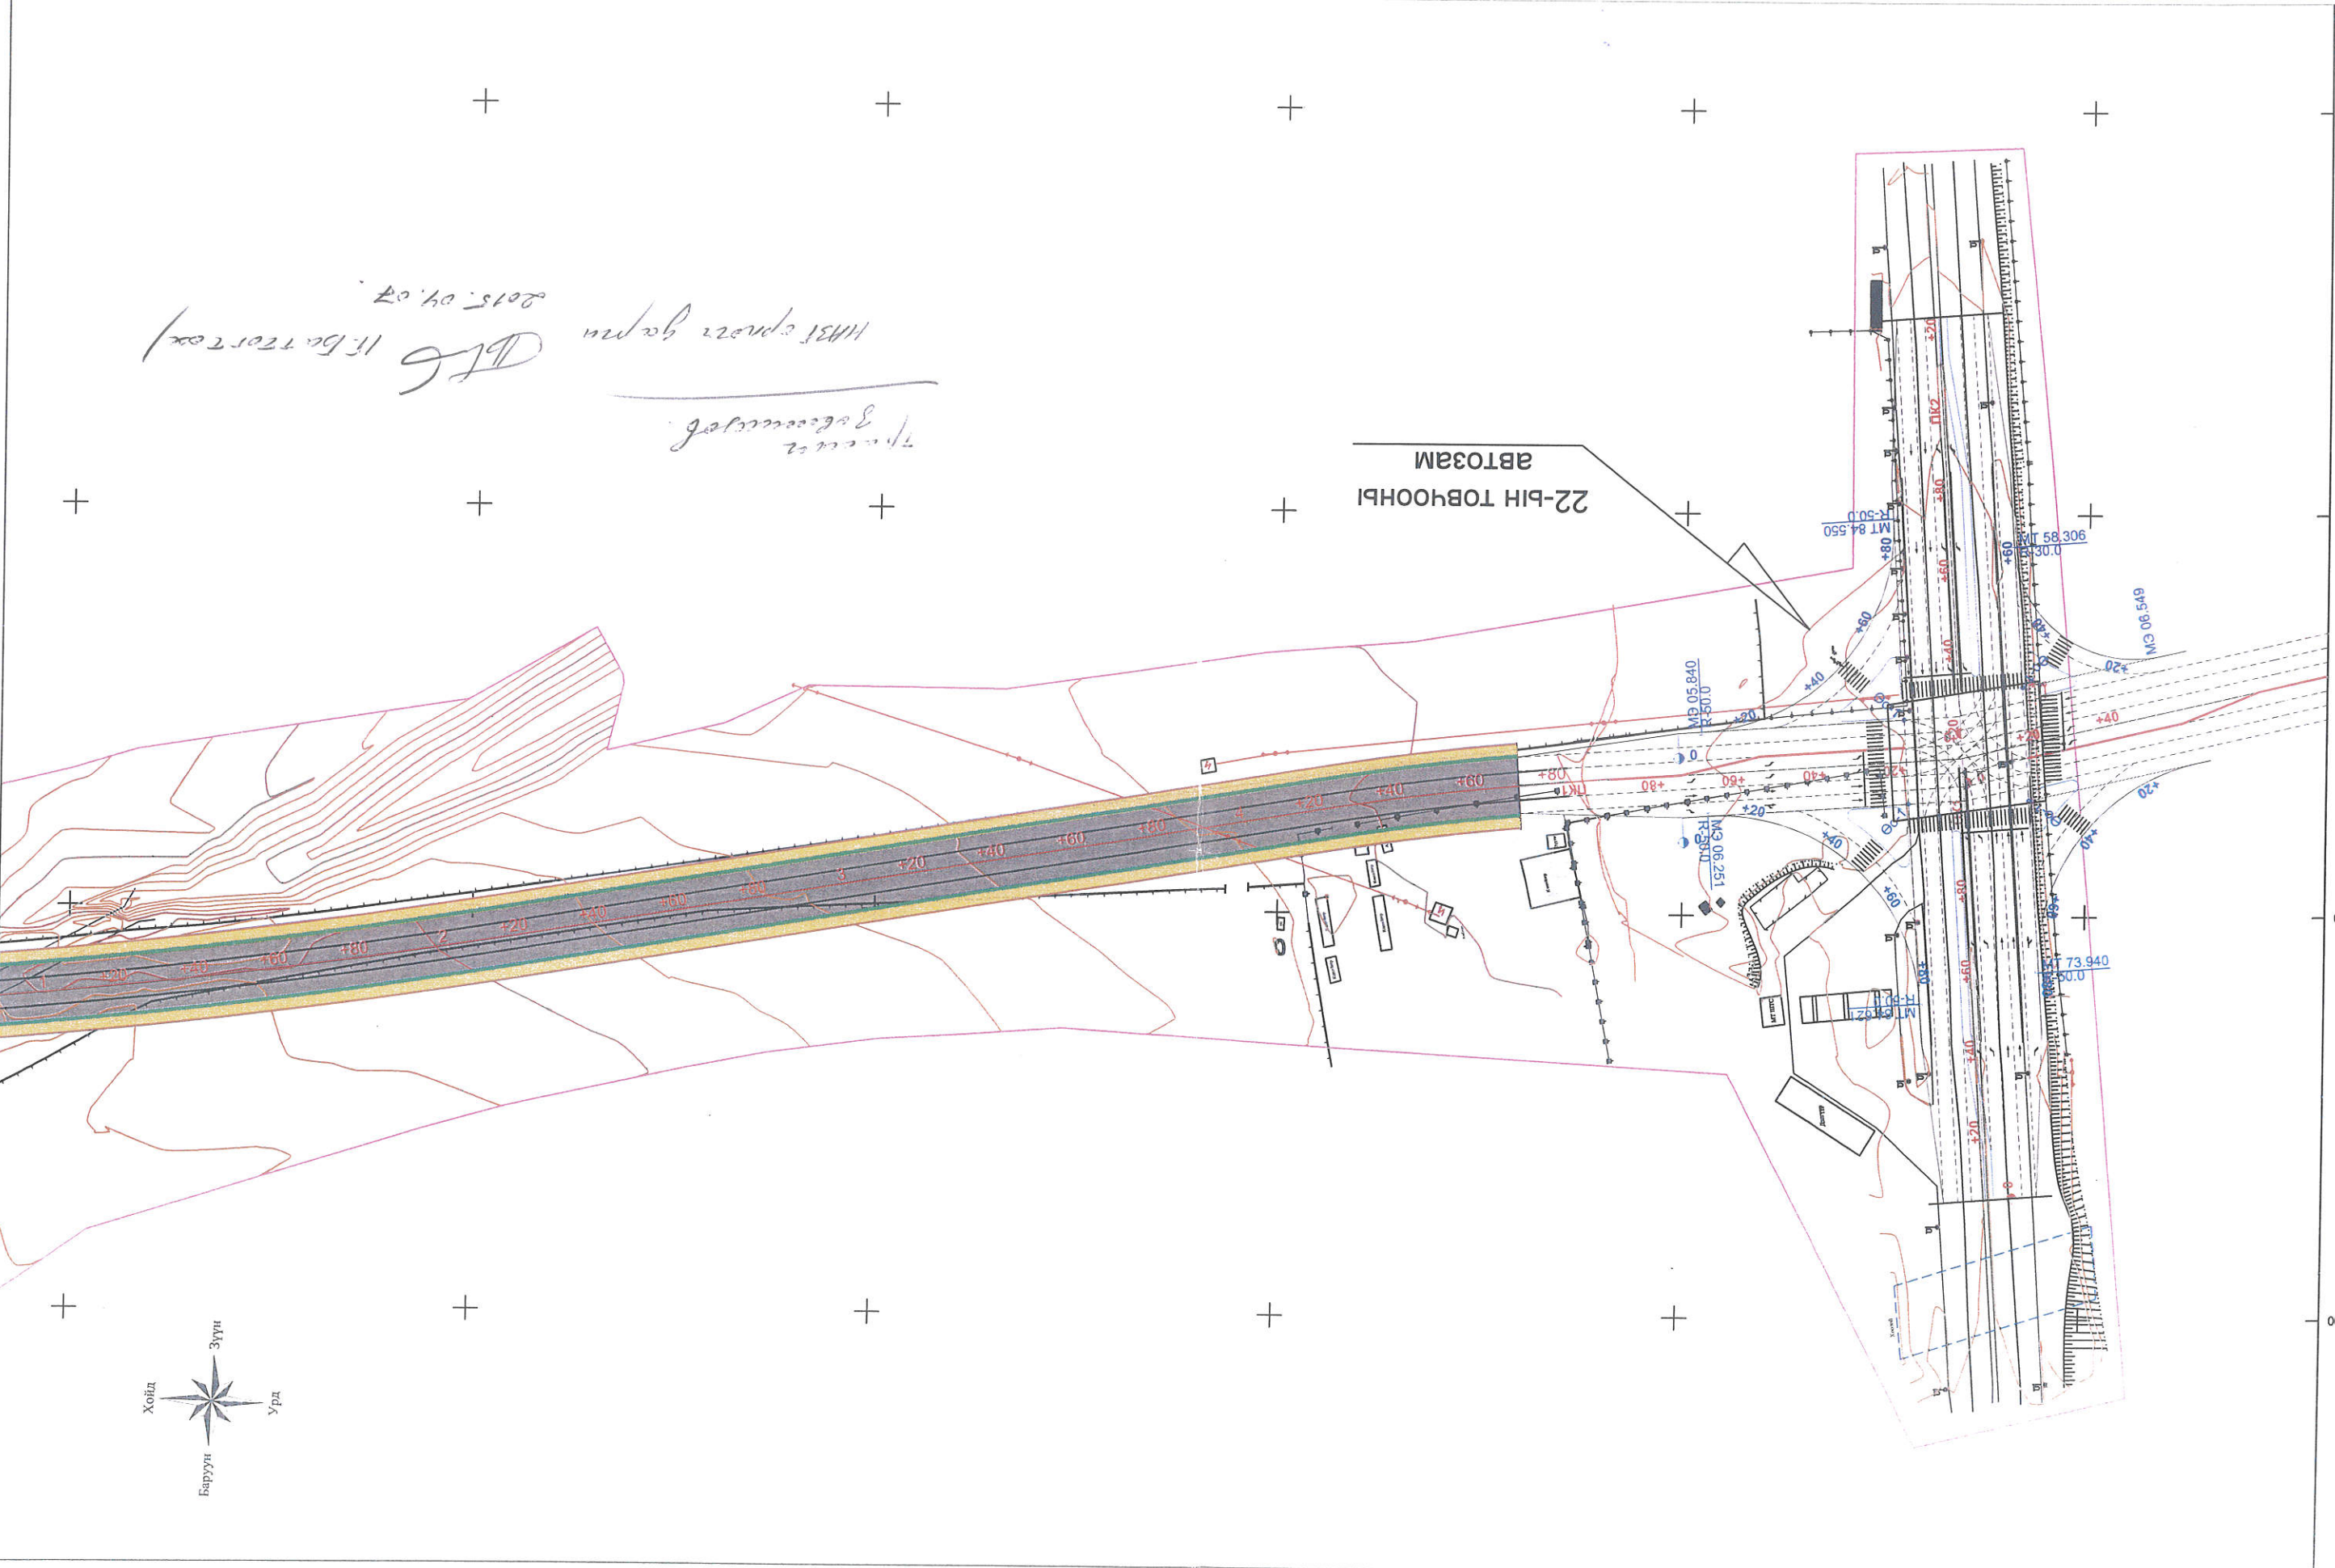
22-ын товчооны
автозам

Трасса
зөвшөөрөв

НАЗ ерөнхий дарга
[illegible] П.Баттөгтөх
2015.04.07.

ПК1
ПК2
+20
+40
+60
+80
МТ 84.550
R-50.0
МТ 58.306
R-30.0
МЭ 06.549
МЭ 05.840
R-50.0
МЭ 06.251
R-50.0
МТ 73.940
R-50.0
МТ 84.621
R-50.0

1
2
3
4

Зүүн
Хойд
Урд
Баруун